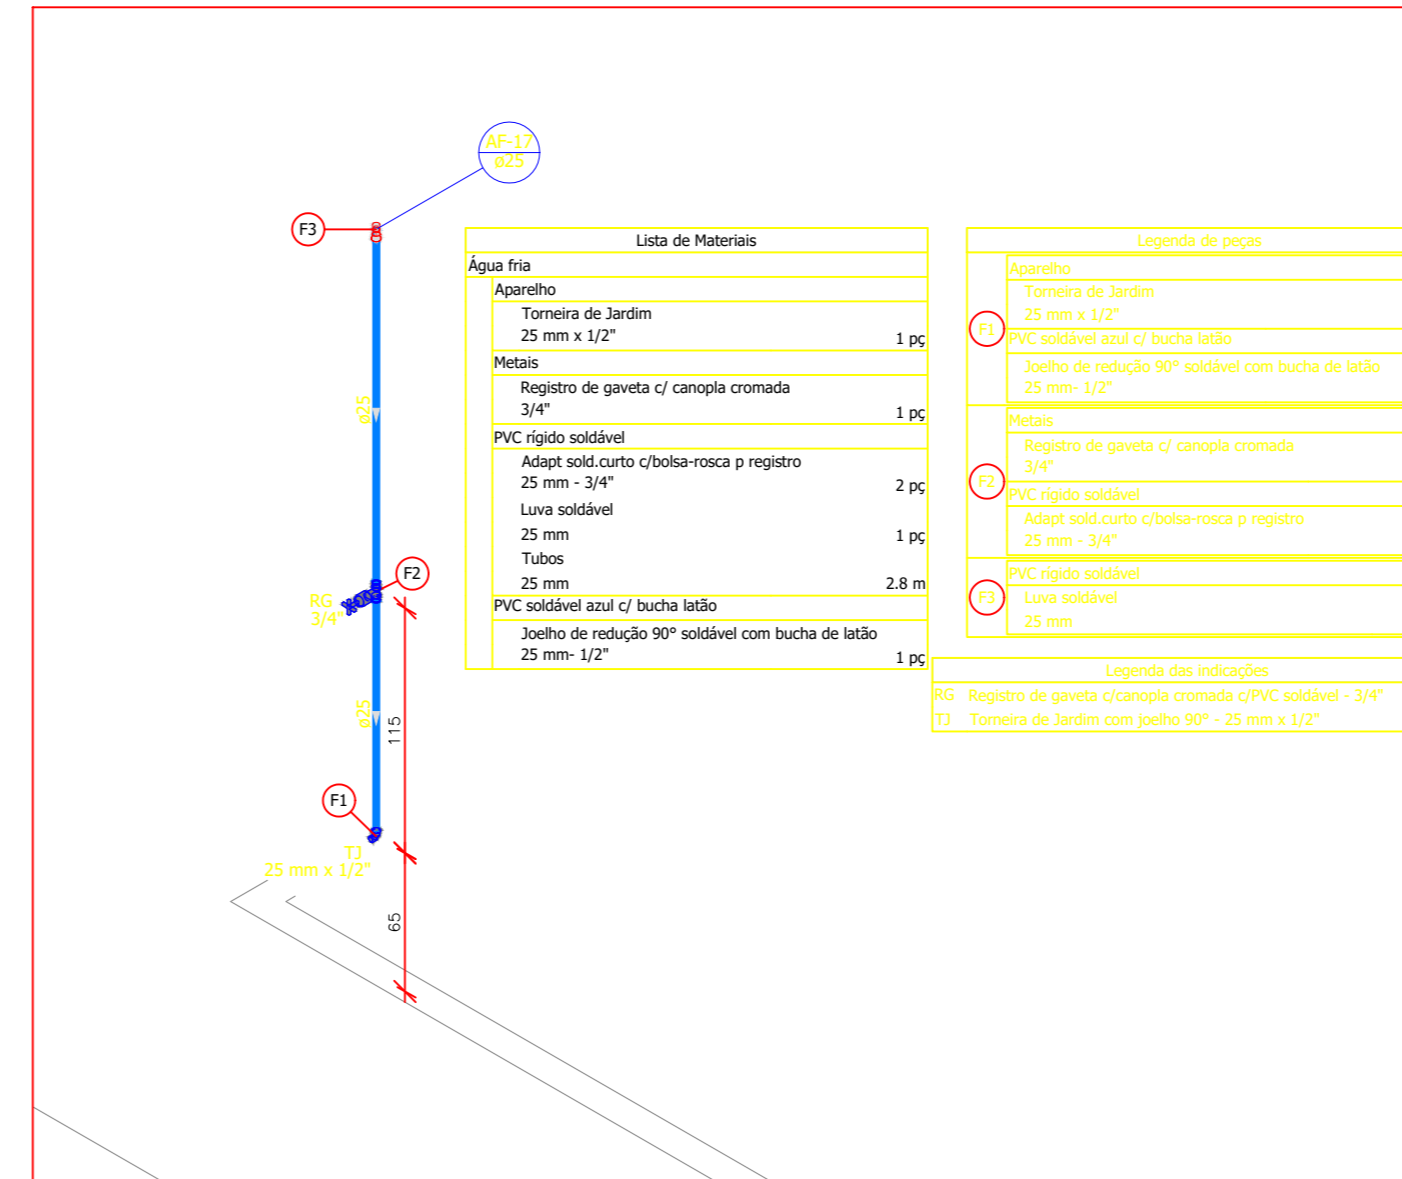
AF-17
ø25

F3

ø25

F2

RG
3/4"

ø25

115

F1

TJ
25 mm x 1/2"

65

| Lista de Materiais | |
|---|---|
| Água fria | |
| Aparelho | |
| Torneira de Jardim 25 mm x 1/2" | 1 pç |
| Metais | |
| Registro de gaveta c/ canopla cromada 3/4" | 1 pç |
| PVC rígido soldável | |
| Adapt sold.curto c/bolsa-rosca p registro 25 mm - 3/4" | 2 pç |
| Luva soldável 25 mm | 1 pç |
| Tubos 25 mm | 2.8 m |
| PVC soldável azul c/ bucha latão | |
| Joelho de redução 90° soldável com bucha de latão 25 mm- 1/2" | 1 pç |

| Legenda de peças | |
|---|---|
| F1 | Aparelho |
| | Torneira de Jardim 25 mm x 1/2" |
| | PVC soldável azul c/ bucha latão |
| | Joelho de redução 90° soldável com bucha de latão 25 mm- 1/2" |
| F2 | Metais |
| | Registro de gaveta c/ canopla cromada 3/4" |
| | PVC rígido soldável |
| | Adapt sold.curto c/bolsa-rosca p registro 25 mm - 3/4" |
| F3 | PVC rígido soldável |
| | Luva soldável 25 mm |

| Legenda das indicações | |
|---|---|
| RG | Registro de gaveta c/canopla cromada c/PVC soldável - 3/4" |
| TJ | Torneira de Jardim com joelho 90° - 25 mm x 1/2" |